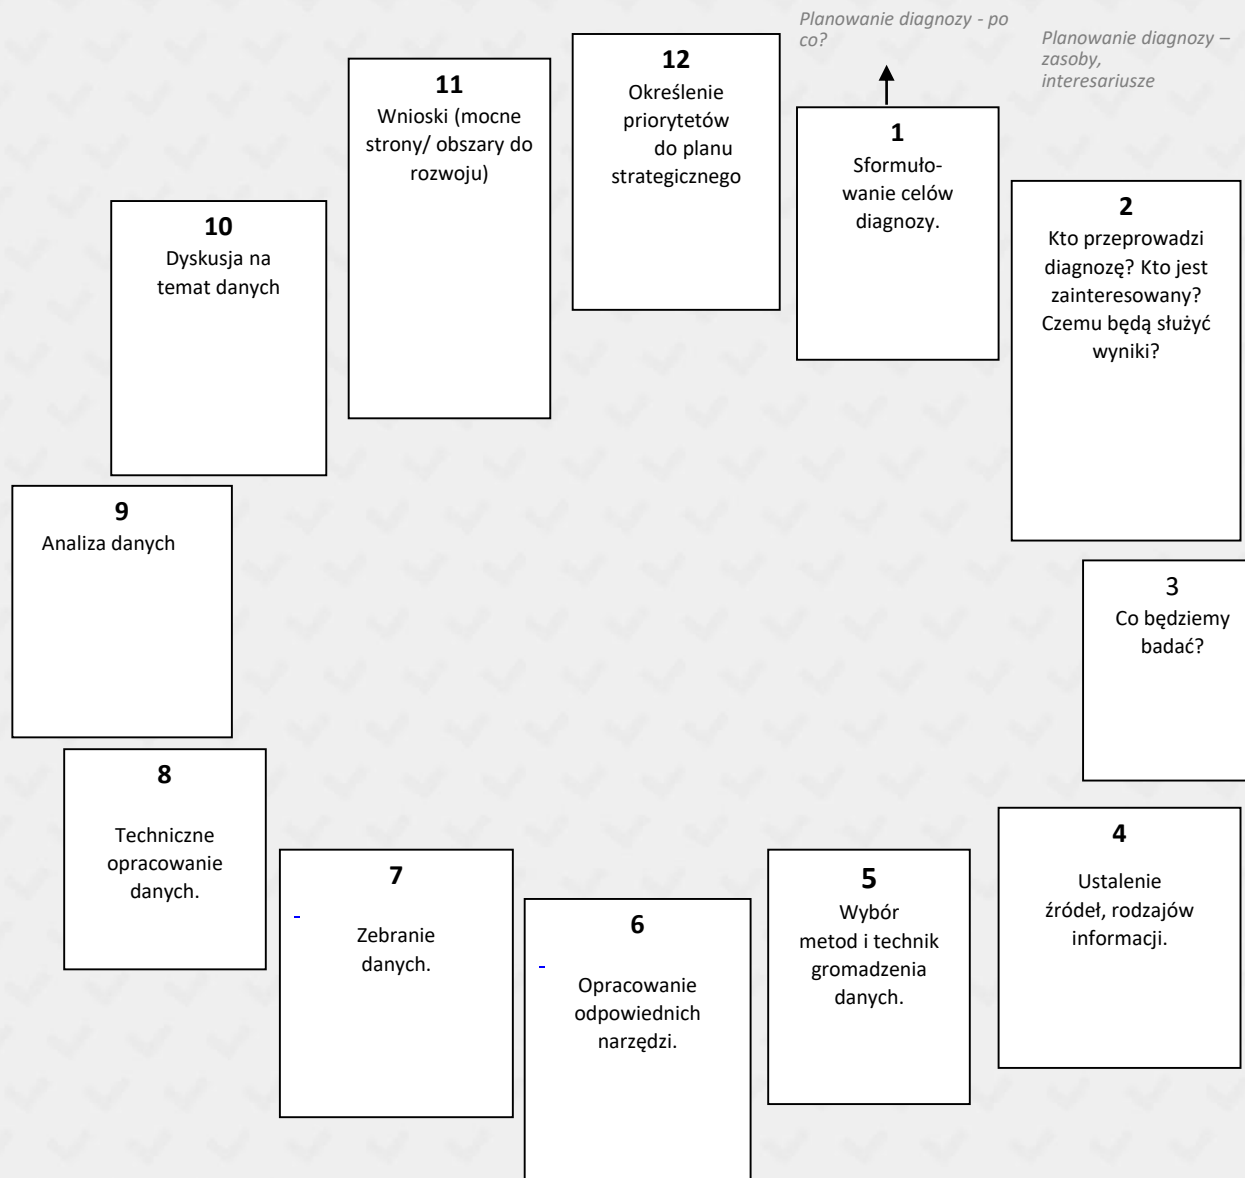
Planowanie diagnozy - po co?

Planowanie diagnozy – zasoby, interesariusze

1
Sformułowanie celów diagnozy.

2
Kto przeprowadzi diagnozę? Kto jest zainteresowany? Czemu będą służyć wyniki?

3
Co będziemy badać?

4
Ustalenie źródeł, rodzajów informacji.

5
Wybór metod i technik gromadzenia danych.

6
Opracowanie odpowiednich narzędzi.

7
Zebranie danych.

8
Techniczne opracowanie danych.

9
Analiza danych

10
Dyskusja na temat danych

11
Wnioski (mocne strony/ obszary do rozwoju)

12
Określenie priorytetów do planu strategicznego